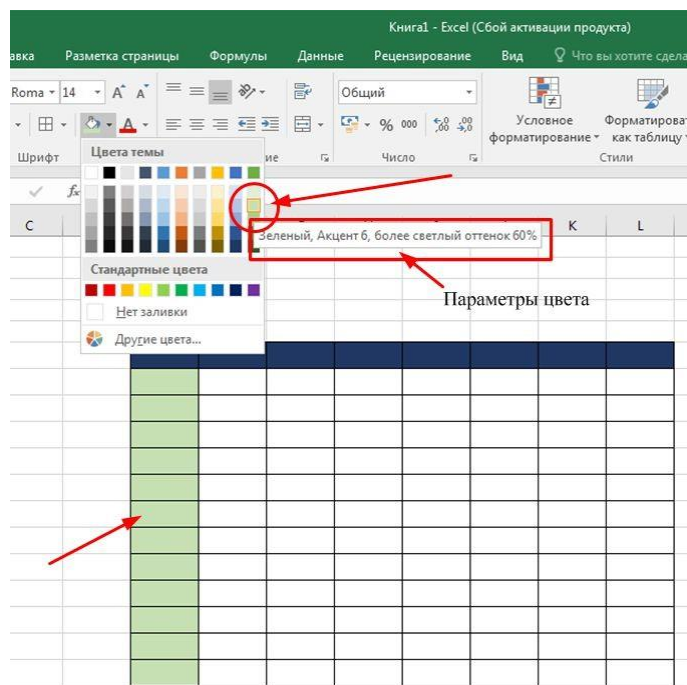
Книга1 - Excel (Сбой активации продукта)

авка Разметка страницы Формулы Данные Рецензирование Вид Что вы хотите сдела

Roma 14 A A Общий

% 000 ,00 ,0 ,0 ,00

Условное форматирование Форматирова как таблицу

Шрифт Число Стили

Цвета темы

Зеленый, Акцент 6, более светлый оттенок 60%

Стандартные цвета

Нет заливки

Другие цвета...

C K L

Параметры цвета